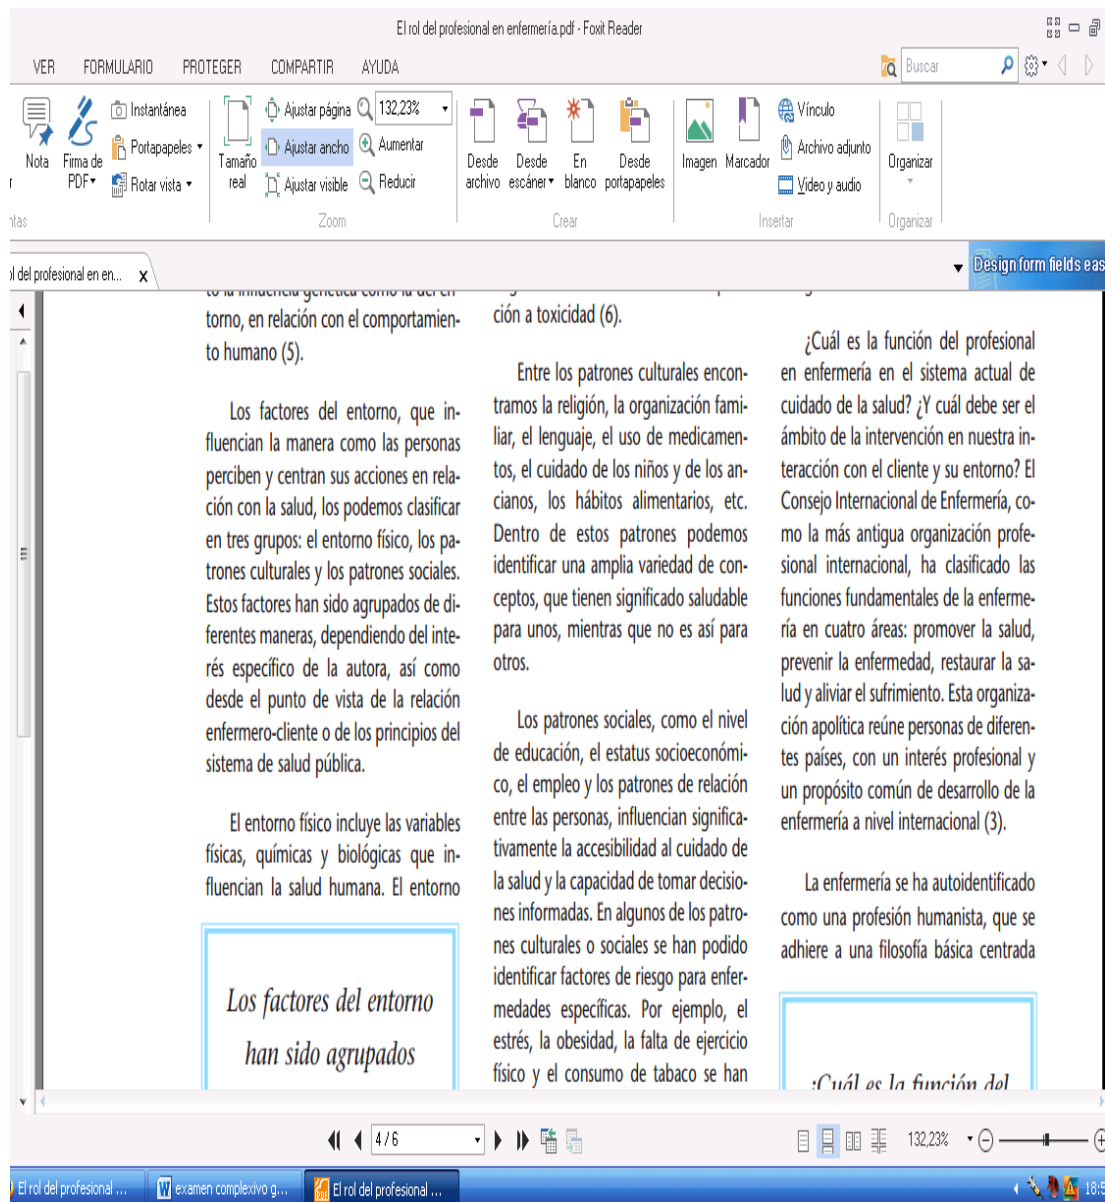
El rol del profesional en enfermería.pdf - Foxit Reader

VER FORMULARIO PROTEGER COMPARTIR AYUDA

Buscar

Nota Firma de PDF Instantánea Portapapeles Rotar vista Tamaño real Ajustar página Ajustar ancho Ajustar visible 132,23% Aumentar Reducir Zoom Desde archivo Desde escáner En blanco Desde portapapeles Crear Imagen Marcador Vínculo Archivo adjunto Video y audio Insertar Organizar Organizar

l del profesional en en... x

Design form fields eas

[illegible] torno, en relación con el comportamiento humano (5).

Los factores del entorno, que influencian la manera como las personas perciben y centran sus acciones en relación con la salud, los podemos clasificar en tres grupos: el entorno físico, los patrones culturales y los patrones sociales. Estos factores han sido agrupados de diferentes maneras, dependiendo del interés específico de la autora, así como desde el punto de vista de la relación enfermero-cliente o de los principios del sistema de salud pública.

El entorno físico incluye las variables físicas, químicas y biológicas que influencian la salud humana. El entorno

Los factores del entorno han sido agrupados

ción a toxicidad (6).

Entre los patrones culturales encontramos la religión, la organización familiar, el lenguaje, el uso de medicamentos, el cuidado de los niños y de los ancianos, los hábitos alimentarios, etc. Dentro de estos patrones podemos identificar una amplia variedad de conceptos, que tienen significado saludable para unos, mientras que no es así para otros.

Los patrones sociales, como el nivel de educación, el estatus socioeconómico, el empleo y los patrones de relación entre las personas, influencian significativamente la accesibilidad al cuidado de la salud y la capacidad de tomar decisiones informadas. En algunos de los patrones culturales o sociales se han podido identificar factores de riesgo para enfermedades específicas. Por ejemplo, el estrés, la obesidad, la falta de ejercicio físico y el consumo de tabaco se han

¿Cuál es la función del profesional en enfermería en el sistema actual de cuidado de la salud? ¿Y cuál debe ser el ámbito de la intervención en nuestra interacción con el cliente y su entorno? El Consejo Internacional de Enfermería, como la más antigua organización profesional internacional, ha clasificado las funciones fundamentales de la enfermería en cuatro áreas: promover la salud, prevenir la enfermedad, restaurar la salud y aliviar el sufrimiento. Esta organización apolítica reúne personas de diferentes países, con un interés profesional y un propósito común de desarrollo de la enfermería a nivel internacional (3).

La enfermería se ha autoidentificado como una profesión humanista, que se adhiere a una filosofía básica centrada

¿Cuál es la función del

4 / 6

132,23%

El rol del profesional ... examen complexivo g... El rol del profesional ... 18:5